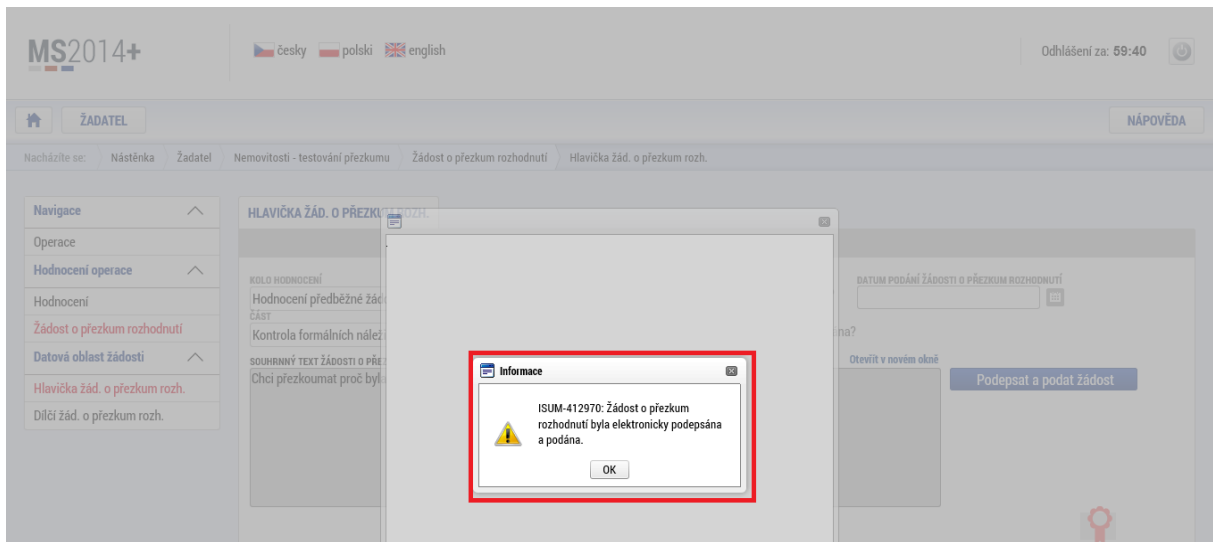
MS2014+

česky polski english

Odhlášení za: 59:40

ŽADATEL

NÁPOVĚDA

Nacházíte se: Nástěnka Žadatel Nemovitosti - testování přezkumu Žádost o přezkum rozhodnutí Hlavička žád. o přezkum rozh.

Navigace
Operace
Hodnocení operace
Hodnocení
Žádost o přezkum rozhodnutí
Datová oblast žádosti
Hlavička žád. o přezkum rozh.
Dílčí žád. o přezkum rozh.

HLAVIČKA ŽÁD. O PŘEZKUM ROZH.

KOLO HODNOCENÍ
Hodnocení předběžné žád
ČÁST
Kontrola formálních nálež
SOUHRNNÝ TEXT ŽÁDOSTI O PŘEZ
Chci přezkoumat proč byl

DATUM PODÁNÍ ŽÁDOSTI O PŘEZKUM ROZHODNUTÍ
na?
Otevřít v novém okně
Podepsat a podat žádost

Informace
ISUM-412970: Žádost o přezkum rozhodnutí byla elektronicky podepsána a podána.
OK